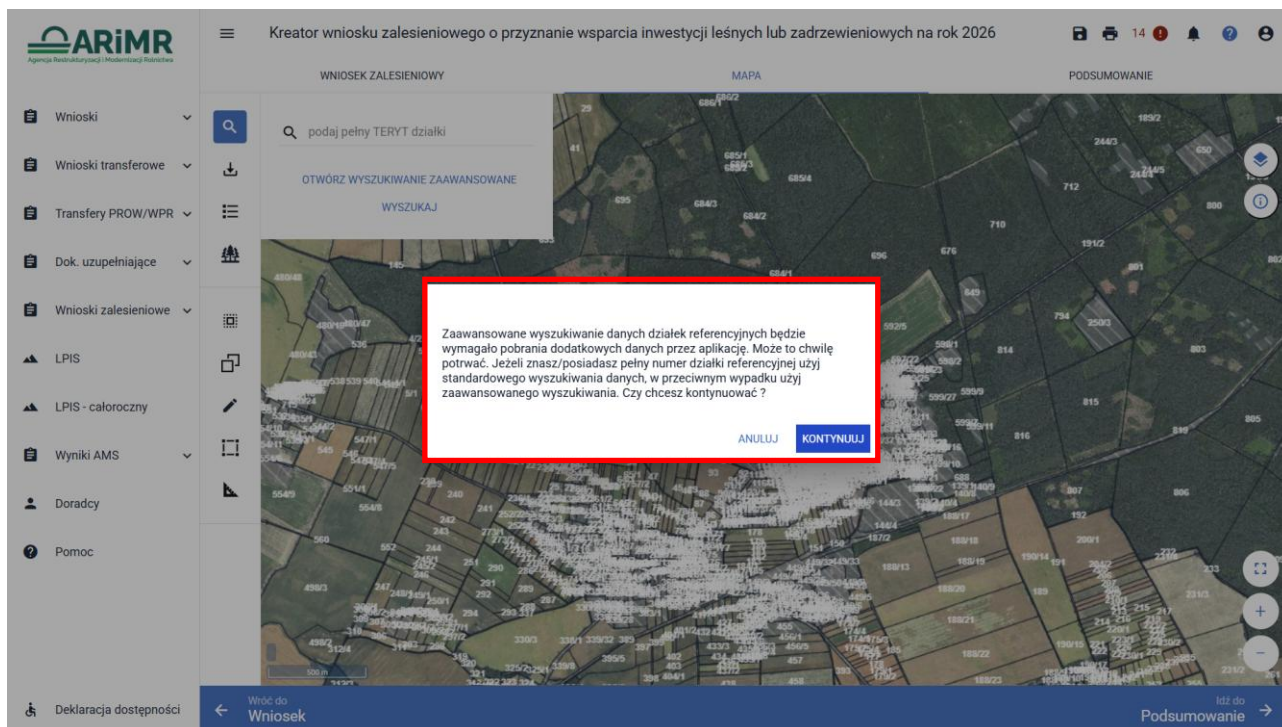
ARiMR
Agencja Restrukturyzacji i Modernizacji Rolnictwa

Kreator wniosku zalesieniowego o przyznanie wsparcia inwestycji leśnych lub zadrzewieniowych na rok 2026

14

WNIOSEK ZALESIENIOWY
MAPA
PODSUMOWANIE

Wnioski
Wnioski transferowe
Transfery PROW/WPR
Dok. uzupełniające
Wnioski zalesieniowe
LPIS
LPIS - całoroczny
Wyniki AMS
Doradcy
Pomoc

podaj pełny TERYT działki
OTWÓRZ WYSZUKIWANIE ZAAWANSOWANE
WYSZUKAJ

Zaawansowane wyszukiwanie danych działek referencyjnych będzie wymagało pobrania dodatkowych danych przez aplikację. Może to chwilę potrwać. Jeżeli znasz/posiadasz pełny numer działki referencyjnej użyj standardowego wyszukiwania danych, w przeciwnym wypadku użyj zaawansowanego wyszukiwania. Czy chcesz kontynuować ?

ANULUJ
KONTYNUUJ

500 m

Deklaracja dostępności

Wróć do
Wniosek

Idź do
Podsumowanie